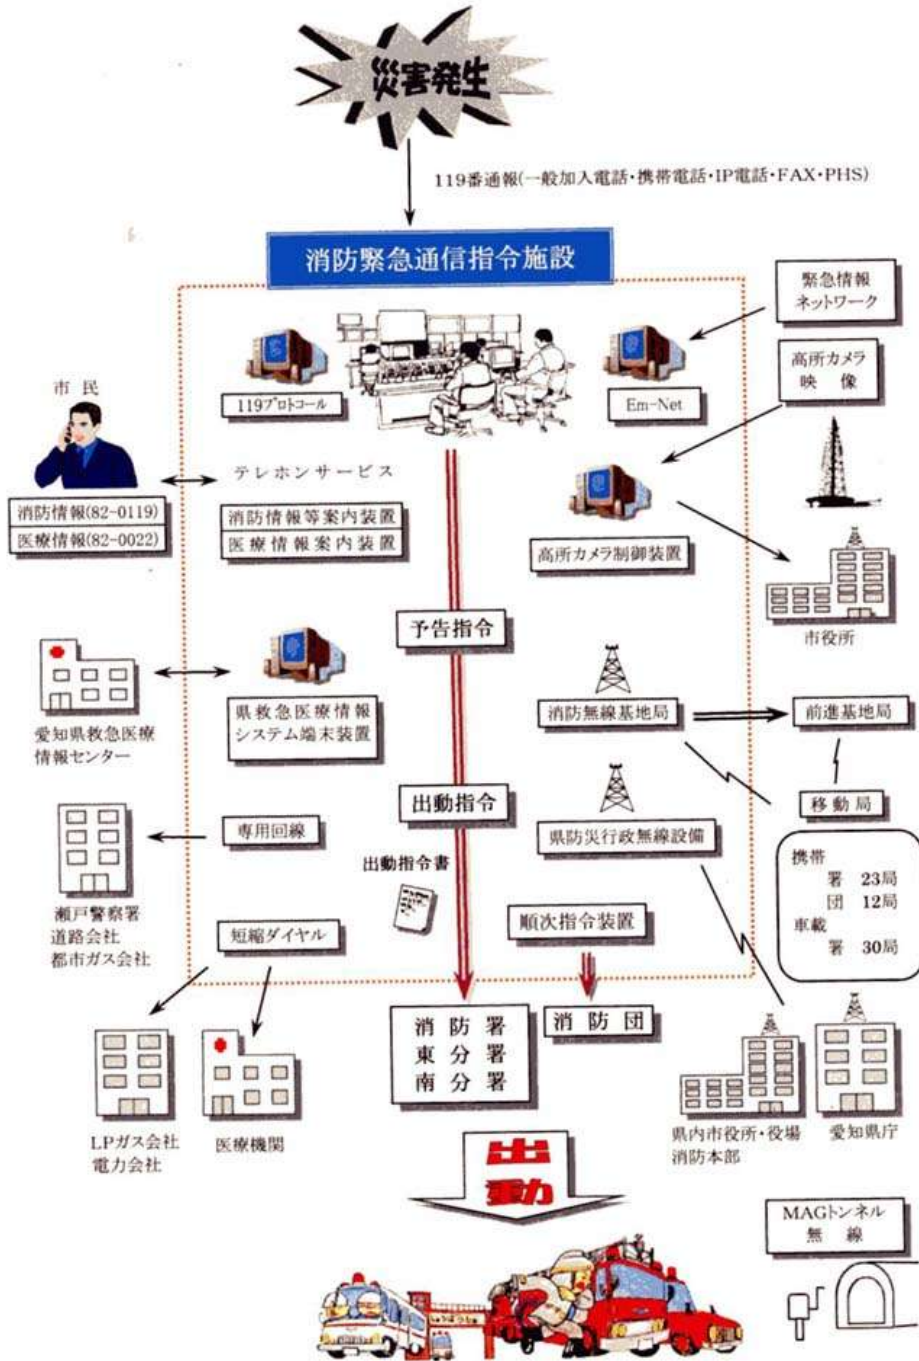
災害発生

119番通報(一般加入電話・携帯電話・IP電話・FAX・PHS)

消防緊急通信指令施設

緊急情報
ネットワーク

119プロトコール

Em-Net

高所カメラ
映像

市民

テレホンサービス

消防情報(82-0119)
医療情報(82-0022)

消防情報等案内装置
医療情報案内装置

高所カメラ制御装置

市役所

予告指令

愛知県救急医療
情報センター

県救急医療情報
システム端末装置

消防無線基地局

前進基地局

出動指令

移動局

専用回線

県防災行政無線設備

携帯
署 23局
団 12局
車載
署 30局

出動指令書

瀬戸警察署
道路会社
都市ガス会社

短縮ダイヤル

順次指令装置

消防署
東分署
南分署

消防団

LPガス会社
電力会社

医療機関

県内市役所・役場
消防本部

愛知県庁

出
動

MAGトンネル
無線